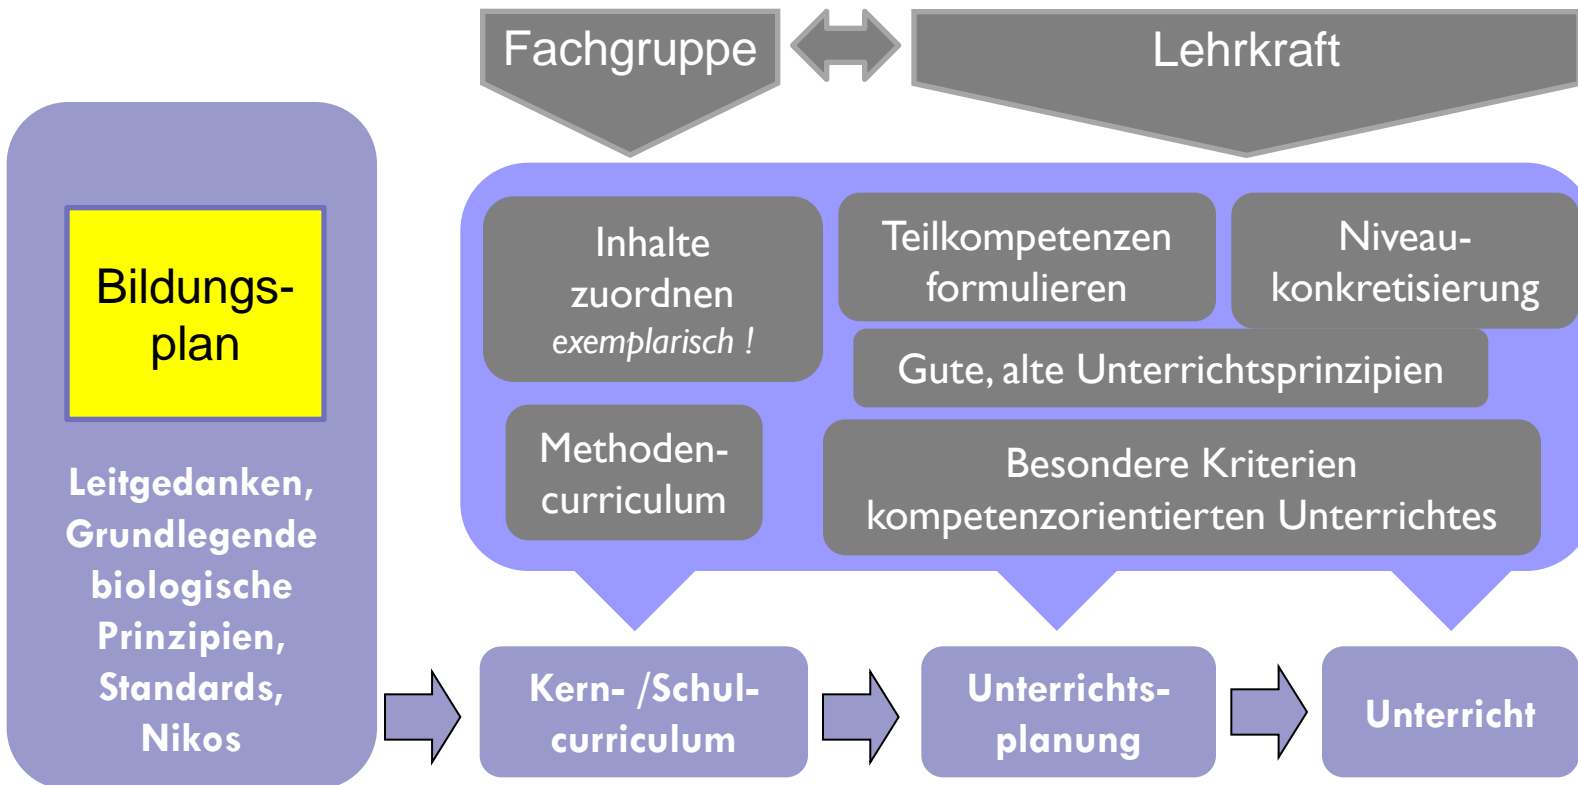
Fachgruppe

Lehrkraft

Bildungsplan

Leitgedanken, Grundlegende biologische Prinzipien, Standards, Nikos

Inhalte zuordnen
*exemplarisch !*

Teilkompetenzen formulieren

Niveaukonkretisierung

Gute, alte Unterrichtsprinzipien

Methodencurriculum

Besondere Kriterien kompetenzorientierten Unterrichtes

Kern- /Schulcurriculum

Unterrichtsplanung

Unterricht